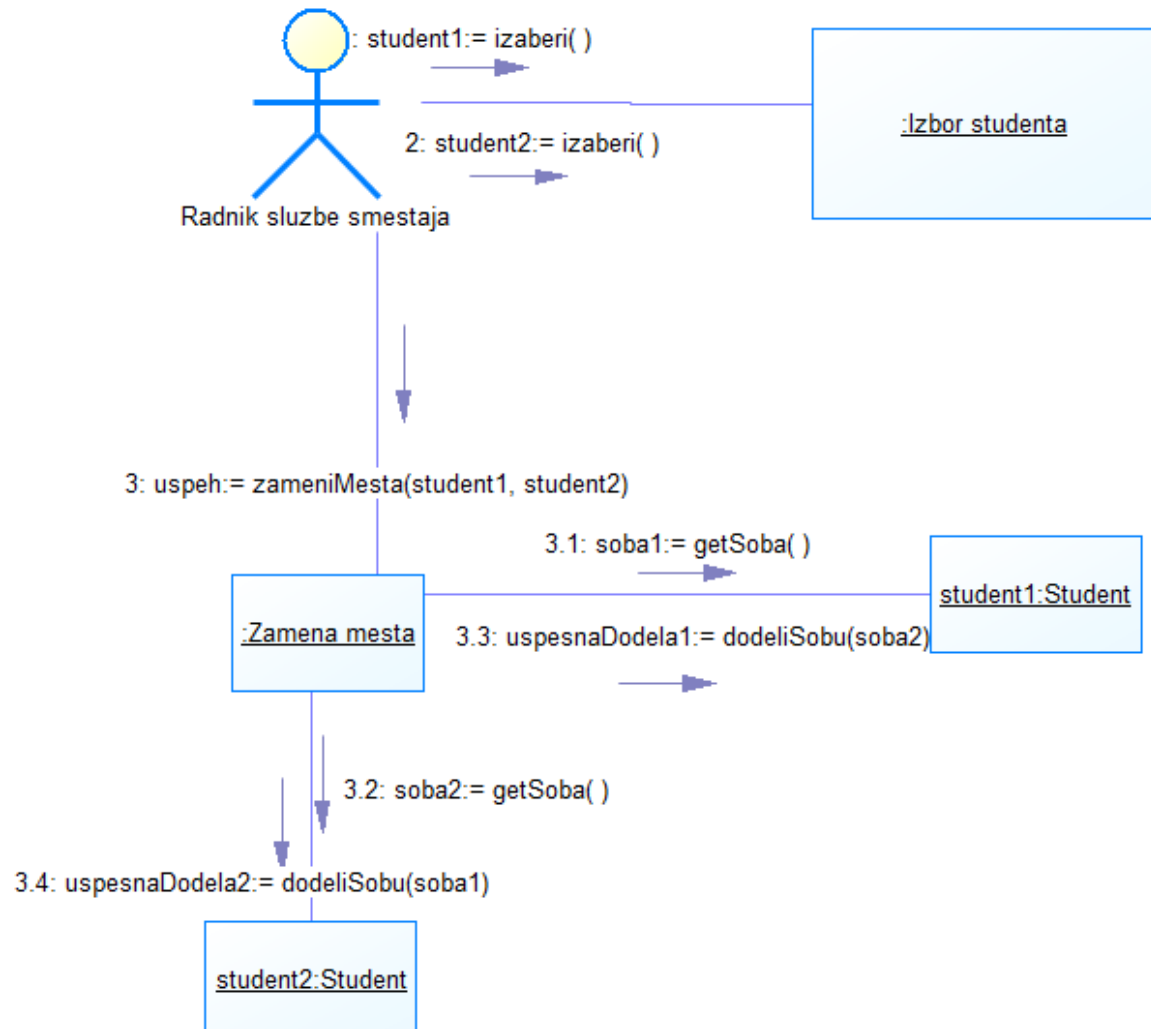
: student1:= izaberi( )

:Izbor studenta

2: student2:= izaberi( )

Radnik sluzbe smestaja

3: uspeh:= zameniMesta(student1, student2)

3.1: soba1:= getSoba( )

student1:Student

:Zamena mesta

3.3: uspesnaDodela1:= dodeliSobu(soba2)

3.2: soba2:= getSoba( )

3.4: uspesnaDodela2:= dodeliSobu(soba1)

student2:Student